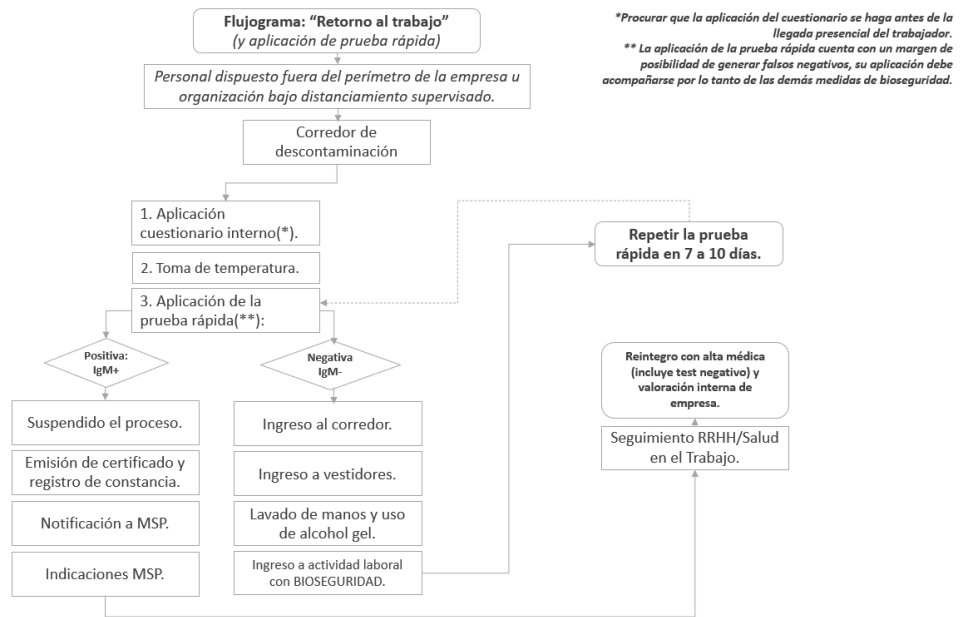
Flujograma: "Retorno al trabajo"
(y aplicación de prueba rápida)

*Procurar que la aplicación del cuestionario se haga antes de la llegada presencial del trabajador.
** La aplicación de la prueba rápida cuenta con un margen de posibilidad de generar falsos negativos, su aplicación debe acompañarse por lo tanto de las demás medidas de bioseguridad.

Personal dispuesto fuera del perímetro de la empresa u organización bajo distanciamiento supervisado.

Corredor de descontaminación

1. Aplicación cuestionario interno(*).

2. Toma de temperatura.

3. Aplicación de la prueba rápida(**):

Repetir la prueba rápida en 7 a 10 días.

Positiva: IgM+

Negativa IgM-

Reintegro con alta médica (incluye test negativo) y valoración interna de empresa.

Suspendido el proceso.

Emisión de certificado y registro de constancia.

Notificación a MSP.

Indicaciones MSP.

Ingreso al corredor.

Ingreso a vestidores.

Lavado de manos y uso de alcohol gel.

Ingreso a actividad laboral con BIOSEGURIDAD.

Seguimiento RRHH/Salud en el Trabajo.